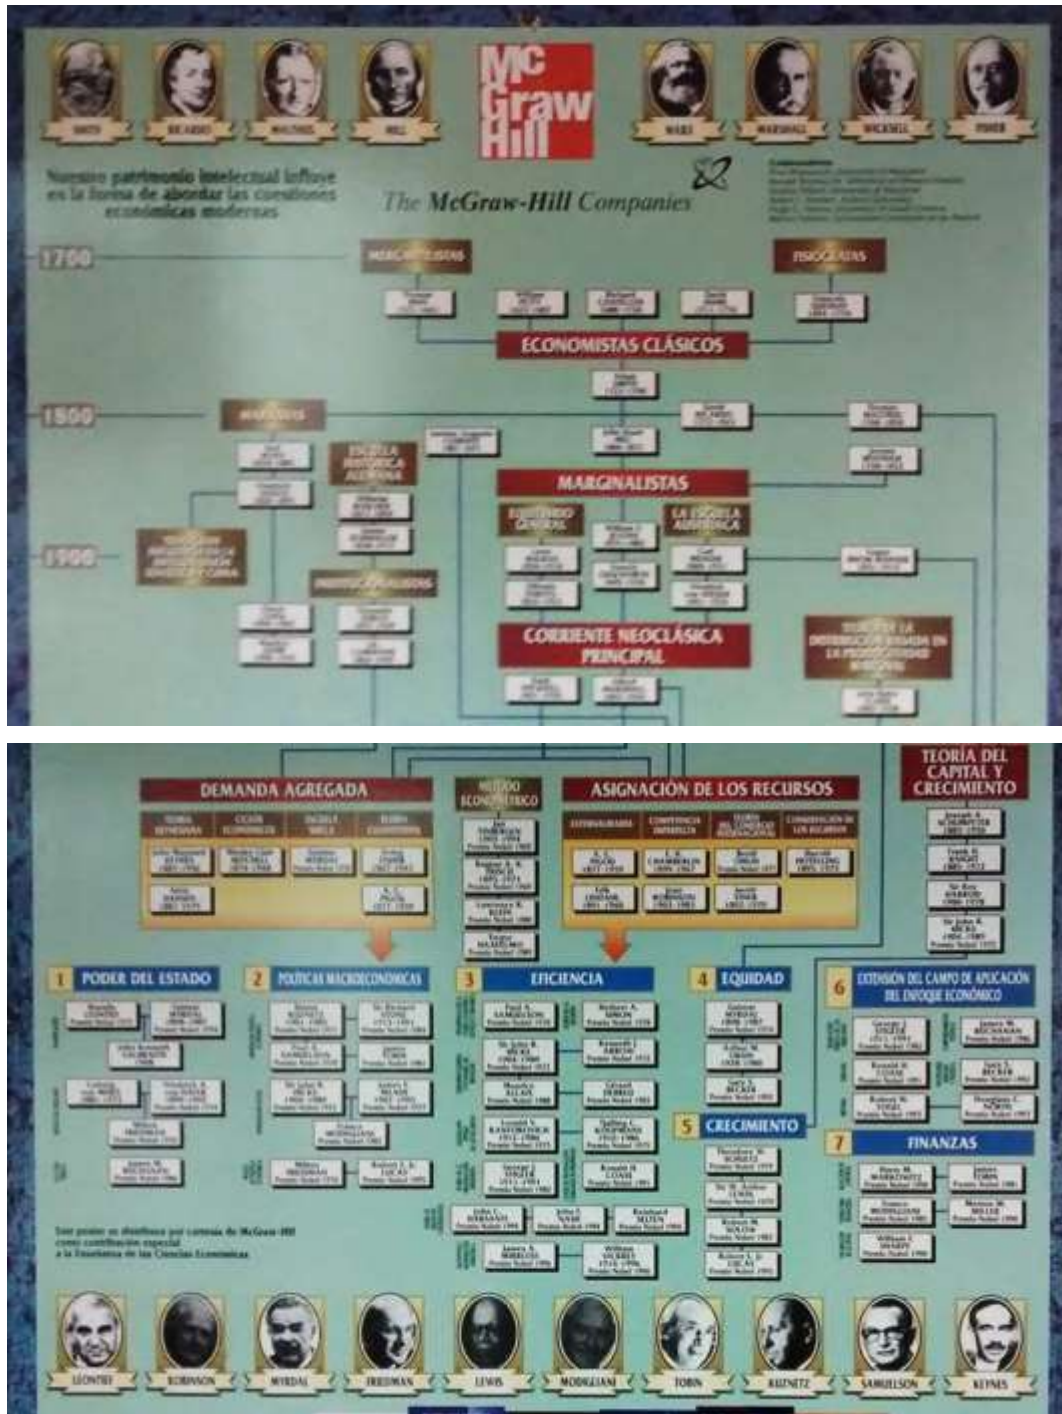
SMITH RICARDO MALTHUS MILL

Mc Graw Hill

MARX MARSHALL WICKSELL FISHER

Nuestro patrimonio intelectual influye en la forma de abordar las cuestiones económicas modernas

The McGraw-Hill Companies

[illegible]

1700

MERCANTILISTAS

FISIÓCRATAS

ECONOMISTAS CLÁSICOS

1800

MARXISTAS

ESCUELA HISTÓRICA ALEMANA

MARGINALISTAS

EQUILIBRIO GENERAL

LA ESCUELA AUSTRIACA

1900

INSTITUCIONALISTAS

CORRIENTE NEOCLÁSICA PRINCIPAL

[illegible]

DEMANDA AGREGADA

MÉTODO ECONOMÉTRICO

ASIGNACIÓN DE LOS RECURSOS

TEORÍA DEL CAPITAL Y CRECIMIENTO

1 PODER DEL ESTADO

2 POLÍTICAS MACROECONÓMICAS

3 EFICIENCIA

4 EQUIDAD

5 CRECIMIENTO

6 EXTENSIÓN DEL CAMPO DE APLICACIÓN DEL ENFOQUE ECONÓMICO

7 FINANZAS

Este póster se distribuye por cortesía de McGraw-Hill como contribución especial a la Enseñanza de las Ciencias Económicas

LEONTIEF ROBINSON MYRDAL FRIEDMAN LEWIS MODIGLIANI TOBIN KUZNETZ SAMUELSON KEYNES